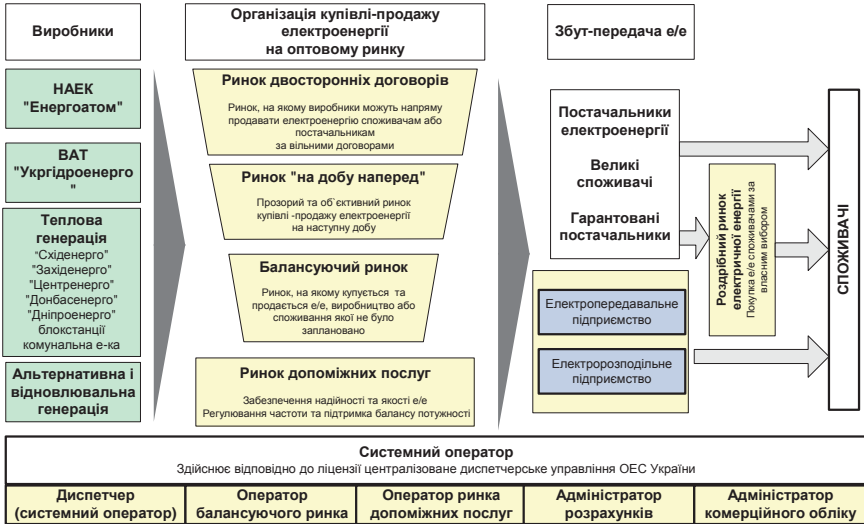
Виробники

Організація купівлі-продажу електроенергії на оптовому ринку

Збут-передача е/е

НАЕК "Енергоатом"

ВАТ "Укргідроенерго"

Теплова генерація
"Східенерго"
"Західенерго"
"Центренерго"
"Донбасенерго"
"Дніпроенерго"
блокстанції
комунальна е-ка

Альтернативна і відновлювальна генерація

Ринок двосторонніх договорів
Ринок, на якому виробники можуть напряму продавати електроенергію споживачам або постачальникам за вільними договорами

Ринок "на добу наперед"
Прозорий і об`єктивний ринок купівлі -продажу електроенергії на наступну добу

Балансуючий ринок
Ринок, на якому купується та продається е/е, виробництво або споживання якої не було заплановано

Ринок допоміжних послуг
Забезпечення надійності та якості е/е
Регулювання частоти та підтримка балансу потужності

Постачальники електроенергії

Великі споживачі

Гарантовані постачальники

Роздрібний ринок електричної енергії
Покупка е/е споживачами за власним вибором

Електропередавальне підприємство

Електророзподільне підприємство

СПОЖИВАЧІ

Системний оператор
Здійснює відповідно до ліцензії централізоване диспетчерське управління ОЕС України

| Диспетчер (системний оператор) | Оператор балансуючого ринка | Оператор ринка допоміжних послуг | Адміністратор розрахунків | Адміністратор комерційного обліку |